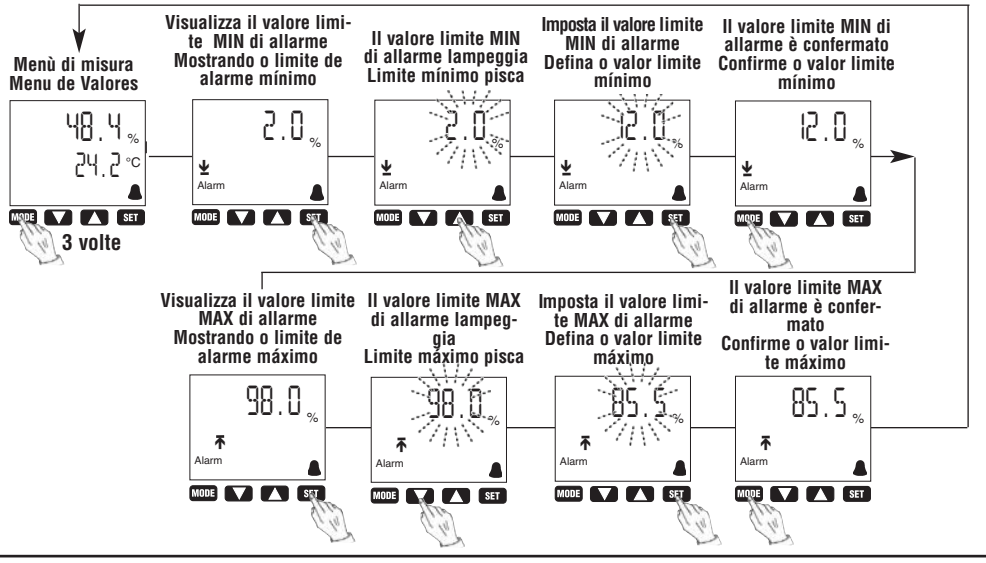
Menù di misura
Menu de Valores

48.4 %
24.2 °C

MODE SET

3 volte

Visualizza il valore limite MIN di allarme
Mostrando o limite de alarme mínimo

2.0 %
Alarm

MODE SET

Il valore limite MIN di allarme lampeggia
Limite mínimo pisca

2.0 %
Alarm

MODE SET

Imposta il valore limite MIN di allarme
Defina o valor limite mínimo

12.0 %
Alarm

MODE SET

Il valore limite MIN di allarme è confermato
Confirme o valor limite mínimo

12.0 %
Alarm

MODE SET

Visualizza il valore limite MAX di allarme
Mostrando o limite de alarme máximo

98.0 %
Alarm

MODE SET

Il valore limite MAX di allarme lampeggia
Limite máximo pisca

98.0 %
Alarm

MODE SET

Imposta il valore limite MAX di allarme
Defina o valor limite máximo

85.5 %
Alarm

MODE SET

Il valore limite MAX di allarme è confermato
Confirme o valor limite máximo

85.5 %
Alarm

MODE SET